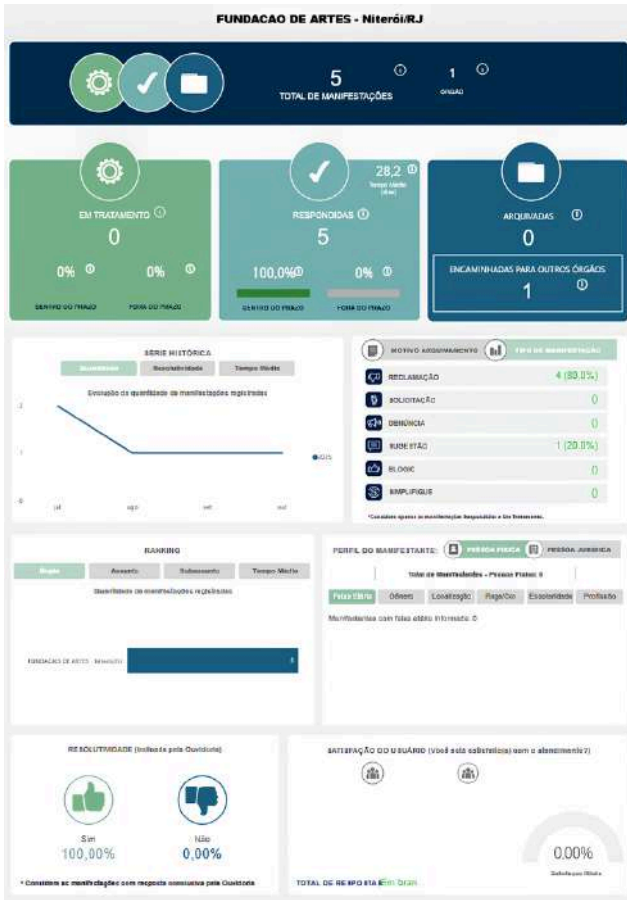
FUNDACAO DE ARTES - Niterói/RJ

5
TOTAL DE MANIFESTAÇÕES

1
ÓRGÃO

EM TRATAMENTO
0
0% 0%
DENTRO DO PRAZO FORA DO PRAZO

28,2
Tempo médio (dias)
RESPONDIDAS
5
100,0% 0%
DENTRO DO PRAZO FORA DO PRAZO

ARQUIVADAS
0
ENCAMINHADAS PARA OUTROS ÓRGÃOS
1

SÉRIE HISTÓRICA
Quantidade Resolutividade Tempo Médio
Evolução da quantidade de manifestações registradas
2
1
0
jul ago set out
2021

MOTIVO ARQUIVAMENTO TIPO DE MANIFESTAÇÃO
RECLAMAÇÃO 4 (80,0%)
SOLICITAÇÃO 0
DENÚNCIA 0
SUGESTÃO 1 (20,0%)
ELOGIO 0
SIMPLIFIQUE 0
*Considera apenas as manifestações Respondidas e Em Tratamento.

RANKING
Órgão Assunto Subassunto Tempo Médio
Quantidade de manifestações registradas
FUNDACAO DE ARTES - Niterói/RJ 5

PERFIL DO MANIFESTANTE: PESSOA FÍSICA PESSOA JURÍDICA
Total de Manifestantes - Pessoa Física: 0
Faixa Etária Gênero Localização Raça/Cor Escolaridade Profissão
Manifestantes com faixa etária informada: 0

RESOLUTIVIDADE (indicada pela Ouvidoria)
Sim
100,00%
Não
0,00%
* Considera as manifestações com resposta conclusiva pela Ouvidoria

SATISFAÇÃO DO USUÁRIO (Você está satisfeito(a) com o atendimento?)
0,00%
Satisfação Média
TOTAL DE RESPOSTAS: Em bran